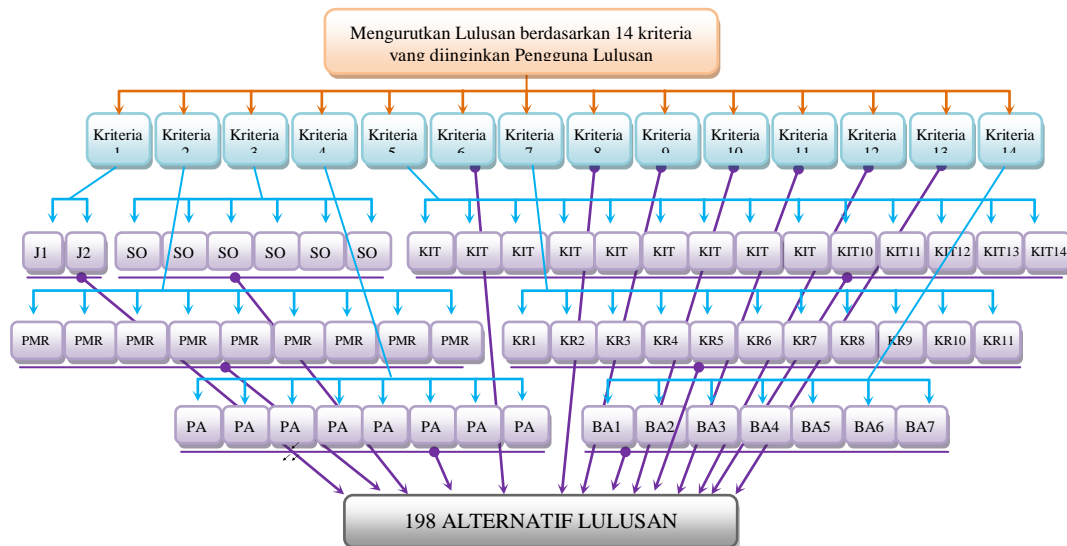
Mengurutkan Lulusan berdasarkan 14 kriteria yang diinginkan Pengguna Lulusan

Kriteria 1
Kriteria 2
Kriteria 3
Kriteria 4
Kriteria 5
Kriteria 6
Kriteria 7
Kriteria 8
Kriteria 9
Kriteria 10
Kriteria 11
Kriteria 12
Kriteria 13
Kriteria 14

J1
J2
SO
SO
SO
SO
SO
SO
KIT
KIT
KIT
KIT
KIT
KIT
KIT
KIT
KIT
KIT10
KIT11
KIT12
KIT13
KIT14

PMR
PMR
PMR
PMR
PMR
PMR
PMR
PMR
PMR
KR1
KR2
KR3
KR4
KR5
KR6
KR7
KR8
KR9
KR10
KR11

PA
PA
PA
PA
PA
PA
PA
PA
BA1
BA2
BA3
BA4
BA5
BA6
BA7

198 ALTERNATIF LULUSAN